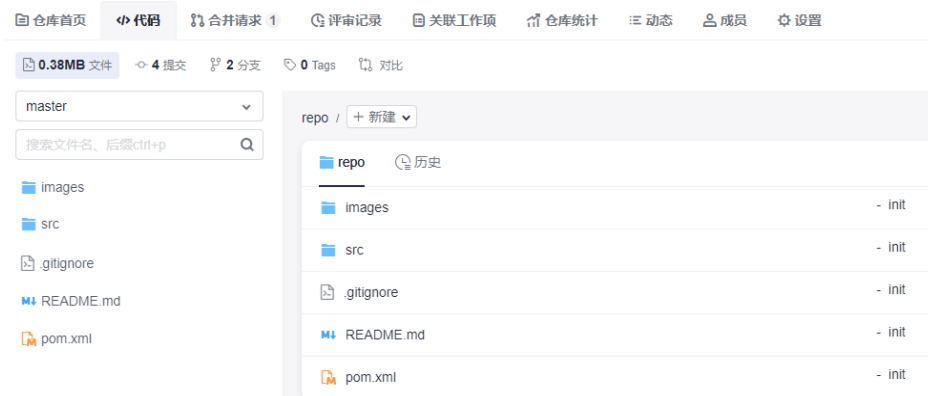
仓库首页 代码 合并请求 1 评审记录 关联工作项 仓库统计 动态 成员 设置

0.38MB 文件 4 提交 2 分支 0 Tags 对比

master

搜索文件名、后缀ctrl+p

images
src
.gitignore
README.md
pom.xml

repo / + 新建

repo 历史

| | |
|---|---|
| images | - init |
| src | - init |
| .gitignore | - init |
| README.md | - init |
| pom.xml | - init |